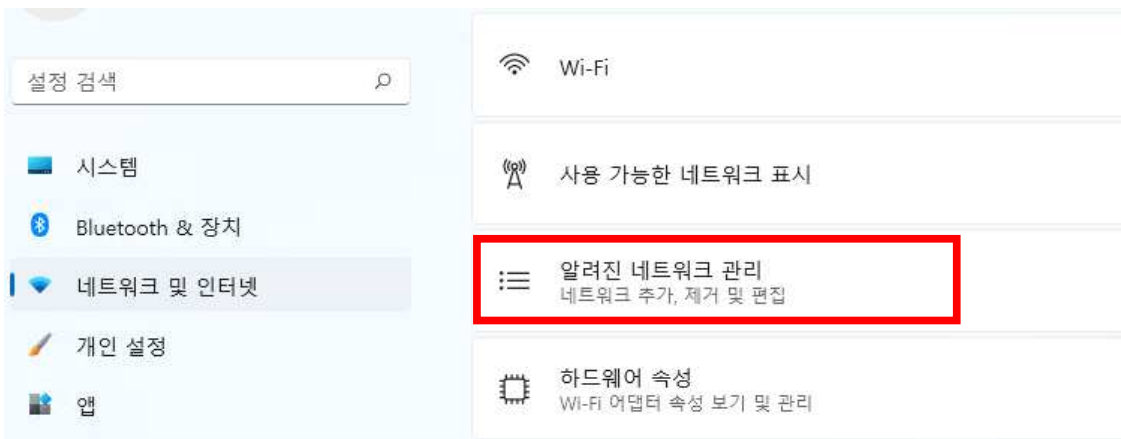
설정 검색

시스템

Bluetooth & 장치

네트워크 및 인터넷

개인 설정

앱

Wi-Fi

사용 가능한 네트워크 표시

알려진 네트워크 관리
네트워크 추가, 제거 및 편집

하드웨어 속성
Wi-Fi 어댑터 속성 보기 및 관리